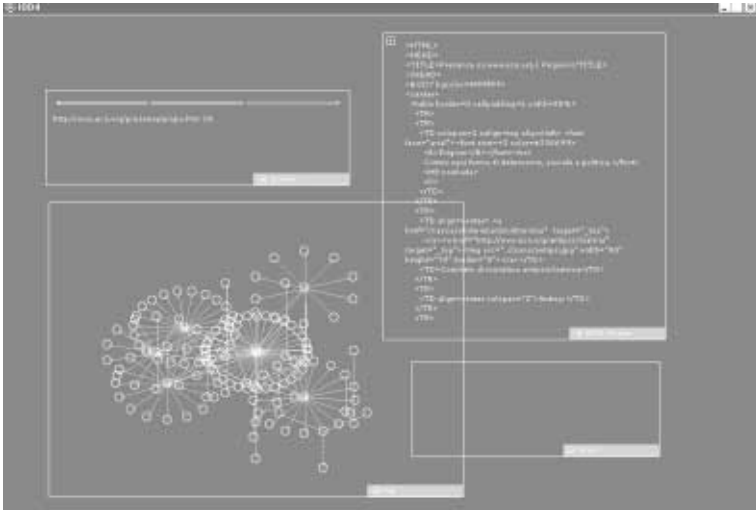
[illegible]

http://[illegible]

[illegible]

<HTML>
<HEAD>
<TITLE>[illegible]</TITLE>
</HEAD>
<BODY bgcolor=#FFFFFF>
<center>
<table border=0 cellpadding=0 width=90%>
<TR>
<TD>
<TD colspan=2 valign=top align=left> <font face="arial"><font size=3 color=#336699>
<b>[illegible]</b></font>
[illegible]
</font>
</TD>
</TR>
<TR>
<TD align=center><a href="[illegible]" target="_top">
<img src="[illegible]" width="90" height="10" border="0"></a></TD>
<TD>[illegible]</TD>
</TR>
<TR>
<TD align=center colspan="2">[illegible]</TD>
</TR>
</TR>

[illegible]

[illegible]

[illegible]